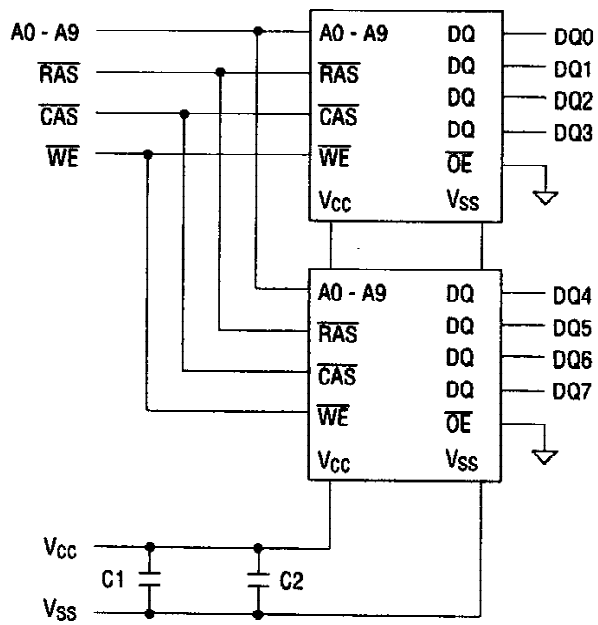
A0 - A9
$\overline{RAS}$
$\overline{CAS}$
$\overline{WE}$

A0 - A9
$\overline{RAS}$
$\overline{CAS}$
$\overline{WE}$
$V_{CC}$
DQ
DQ
DQ
DQ
$\overline{OE}$
$V_{SS}$

DQ0
DQ1
DQ2
DQ3

A0 - A9
$\overline{RAS}$
$\overline{CAS}$
$\overline{WE}$
$V_{CC}$
DQ
DQ
DQ
DQ
$\overline{OE}$
$V_{SS}$

DQ4
DQ5
DQ6
DQ7

$V_{CC}$
C1
C2
$V_{SS}$